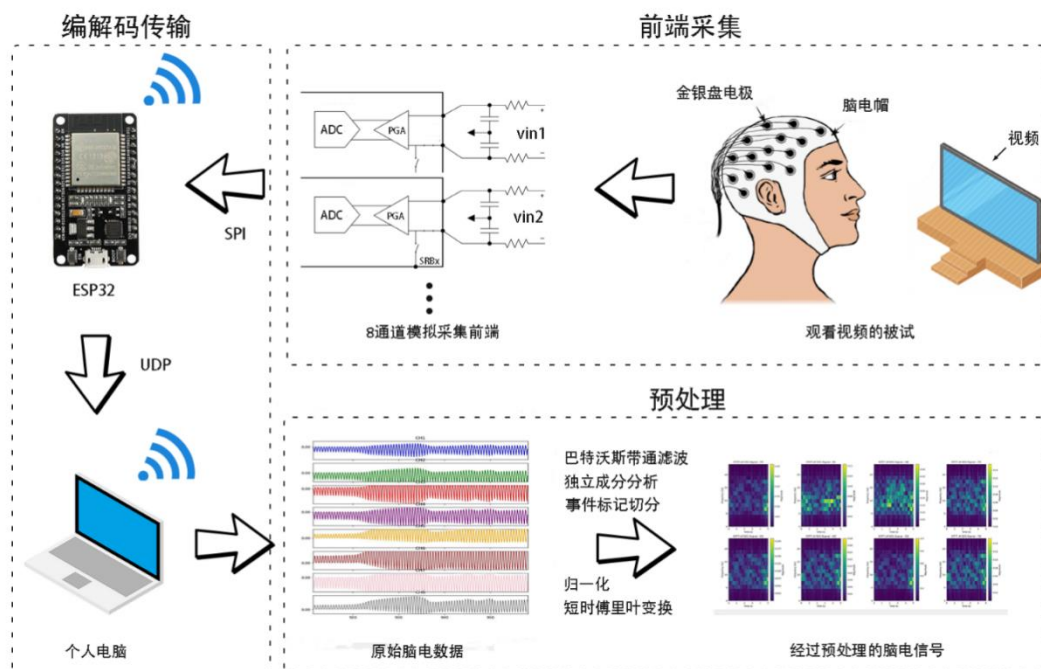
编解码传输

前端采集

ESP32

SPI

UDP

个人电脑

ADC

PGA

vin1

ADC

PGA

vin2

SRBx

8通道模拟采集前端

金银盘电极

脑电帽

视频

观看视频的被试

预处理

巴特沃斯带通滤波
独立成分分析
事件标记切分

归一化
短时傅里叶变换

原始脑电数据

经过预处理的脑电信号